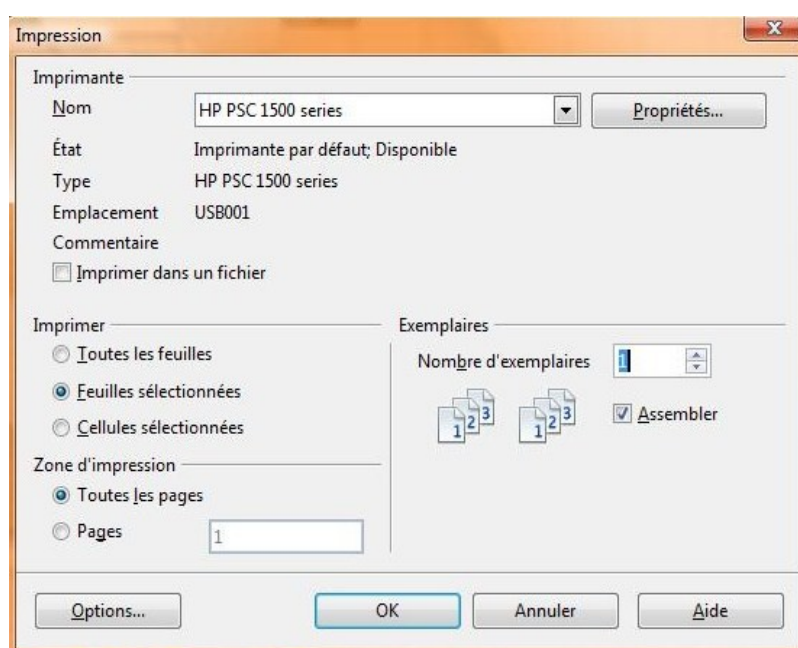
Impression

Imprimante

Nom HP PSC 1500 series

Propriétés...

État Imprimante par défaut; Disponible

Type HP PSC 1500 series

Emplacement USB001

Commentaire

Imprimer dans un fichier

Imprimer

Toutes les feuilles

Feuilles sélectionnées

Cellules sélectionnées

Zone d'impression

Toutes les pages

Pages 1

Exemplaires

Nombre d'exemplaires 1

1 2 3 1 2 3

Assembler

Options...

OK

Annuler

Aide